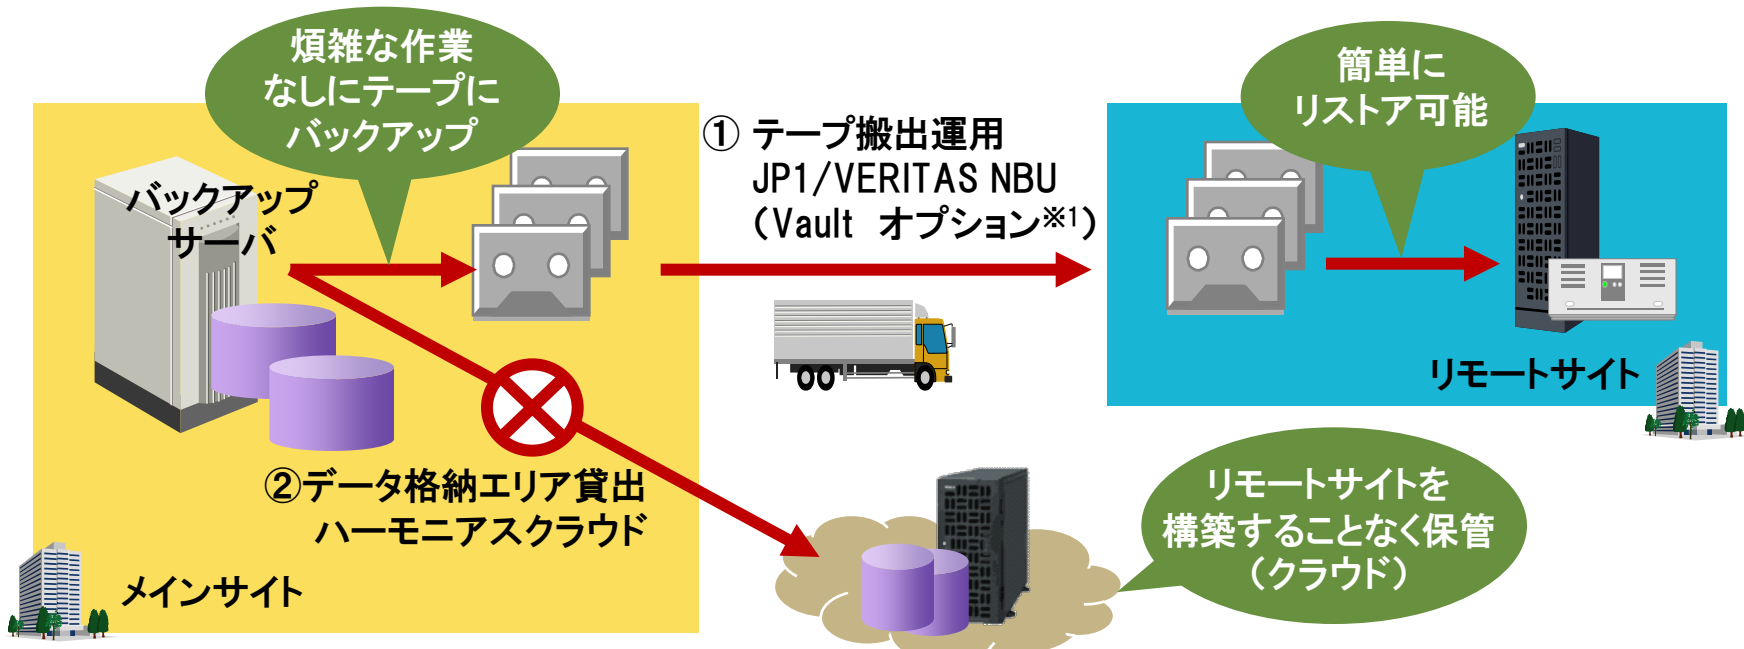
煩雑な作業なしにテープにバックアップ

バックアップサーバ

① テープ搬出運用
JP1/VERITAS NBU
（Vault オプション※1）

簡単にリストア可能

リモートサイト

②データ格納エリア貸出
ハーモニアスクラウド

メインサイト

リモートサイトを構築することなく保管（クラウド）